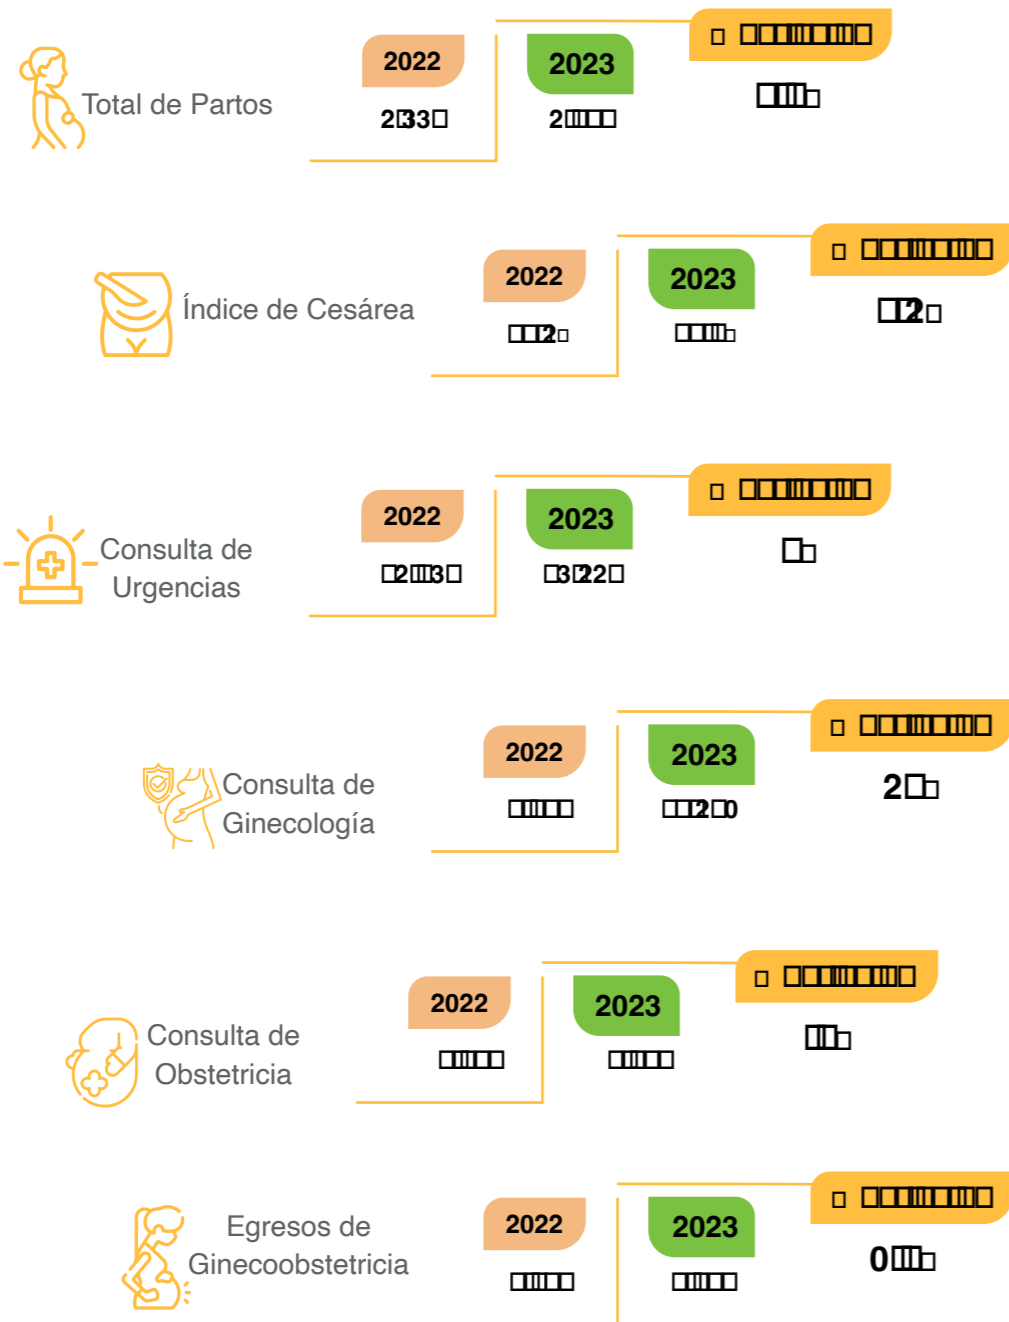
Total de Partos

2022
2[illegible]33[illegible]

2023
2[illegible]

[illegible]

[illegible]

Índice de Cesárea

2022
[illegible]2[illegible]

2023
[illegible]

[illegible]

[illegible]2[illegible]

Consulta de Urgencias

2022
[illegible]2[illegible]3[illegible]

2023
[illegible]3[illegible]22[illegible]

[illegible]

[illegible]

Consulta de Ginecología

2022
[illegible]

2023
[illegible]2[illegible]0

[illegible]

2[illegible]

Consulta de Obstetricia

2022
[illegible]

2023
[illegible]

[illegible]

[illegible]

Egresos de Ginecoobstetricia

2022
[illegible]

2023
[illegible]

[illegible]

0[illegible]